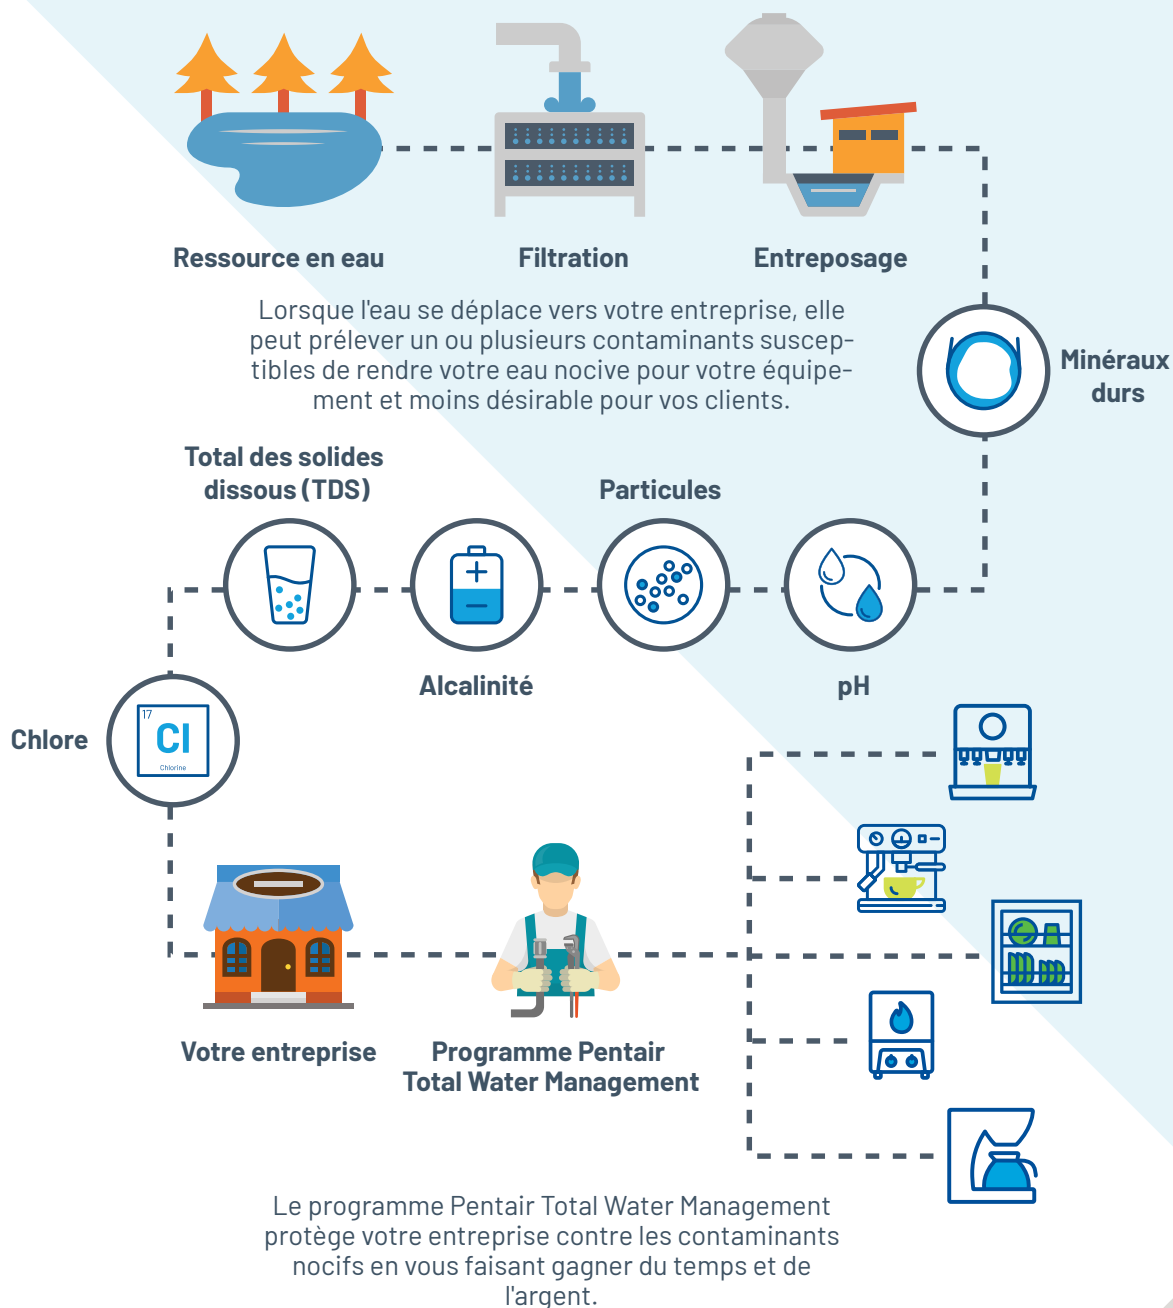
Ressource en eau

Filtration

Entreposage

Lorsque l'eau se déplace vers votre entreprise, elle peut prélever un ou plusieurs contaminants susceptibles de rendre votre eau nocive pour votre équipement et moins désirable pour vos clients.

Minéraux durs

Total des solides dissous (TDS)

Particules

Alcalinité

pH

Chlore

17
Cl
Chlorine

Votre entreprise

Programme Pentair Total Water Management

Le programme Pentair Total Water Management protège votre entreprise contre les contaminants nocifs en vous faisant gagner du temps et de l'argent.